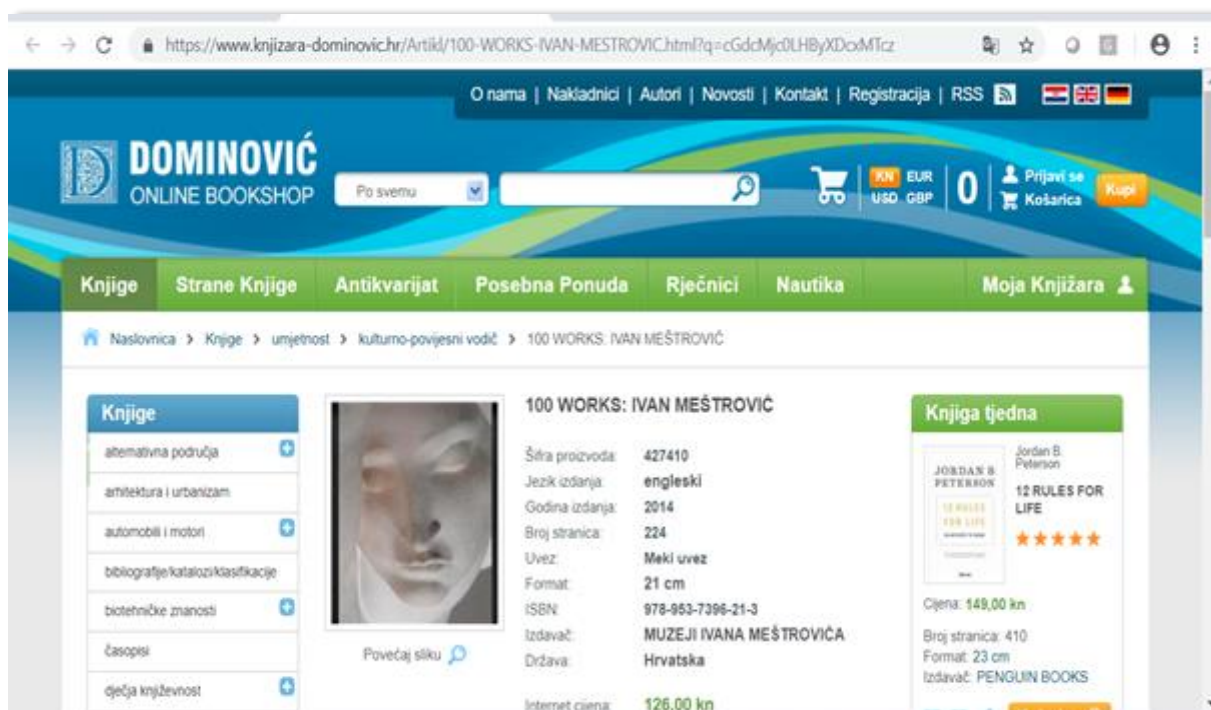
https://www.knjizara-dominovic.hr/Artikl/100-WORKS-IVAN-MESTROVIC.html?q=cGdcMjc0LHByXDcxMTcz

O nama | Nakladnici | Autori | Novosti | Kontakt | Registracija | RSS

DOMINOVIĆ
ONLINE BOOKSHOP

Po svemu

KN EUR
USD GBP

0

Prijavi se
Košarica

Kupi

Knjige | Strane Knjige | Antikvarijat | Posebna Ponuda | Rječnici | Nautika | Moja Knjižara

Naslovnica > Knjige > umjetnost > kulturno-povijesni vodič > 100 WORKS: IVAN MEŠTROVIĆ

Knjige
alternativna područja
arhitektura i urbanizam
automobili i motori
bibliografije/katalozi/klasifikacije
biotehničke znanosti
časopisi
dječja književnost

Povećaj sliku

100 WORKS: IVAN MEŠTROVIĆ

| | |
|---|---|
| Šifra proizvoda: | 427410 |
| Jezik izdanja: | engleski |
| Godina izdanja: | 2014 |
| Broj stranica: | 224 |
| Uvez: | Meki uvez |
| Format: | 21 cm |
| ISBN: | 978-953-7396-21-3 |
| Izdavač: | MUZEJI IVANA MEŠTROVIĆA |
| Država: | Hrvatska |
| Internet cijena: | 126,00 kn |

Knjiga tjedna

JORDAN B. PETERSON
12 RULES FOR LIFE

Jordan B. Peterson
12 RULES FOR LIFE
★★★★★

Cijena: 149,00 kn
Broj stranica: 410
Format: 23 cm
Izdavač: PENGUIN BOOKS